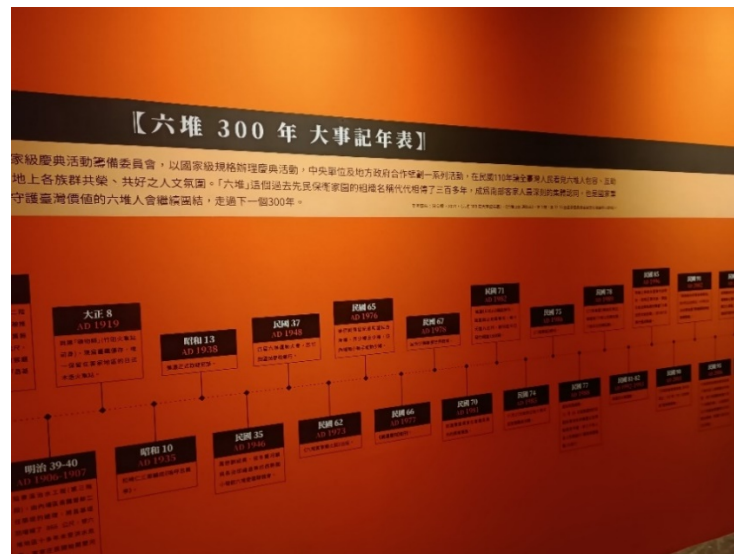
【六堆 300 年 大事記年表】

家級慶典活動籌備委員會，以國家級規格辦理慶典活動，中央單位及地方政府合作辦理一系列活動，在民國110年讓全臺灣人認識六堆人物發…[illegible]
地上各族群共榮、共好之人文氛圍。「六堆」這個過去先民保衛家園的組織名稱代代相傳了三百多年，成為南部客家人最深刻的集體認同，也是臺灣客…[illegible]
守護臺灣價值的六堆人會繼續團結，走過下一個300年。

大正 8
AD 1919

昭和 13
AD 1938

民國 37
AD 1948

民國 65
AD 1976

民國 67
AD 1978

民國 71
AD 1982

民國 75
AD 1986

民國 78
AD 1989

民國 85
AD 1996

明治 39-40
AD 1906-1907

昭和 10
AD 1935

民國 35
AD 1946

民國 62
AD 1973

民國 66
AD 1977

民國 70
AD 1981

民國 74
AD 1985

民國 77
AD 1988

民國 81-82
AD 1992-1993

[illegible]

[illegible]